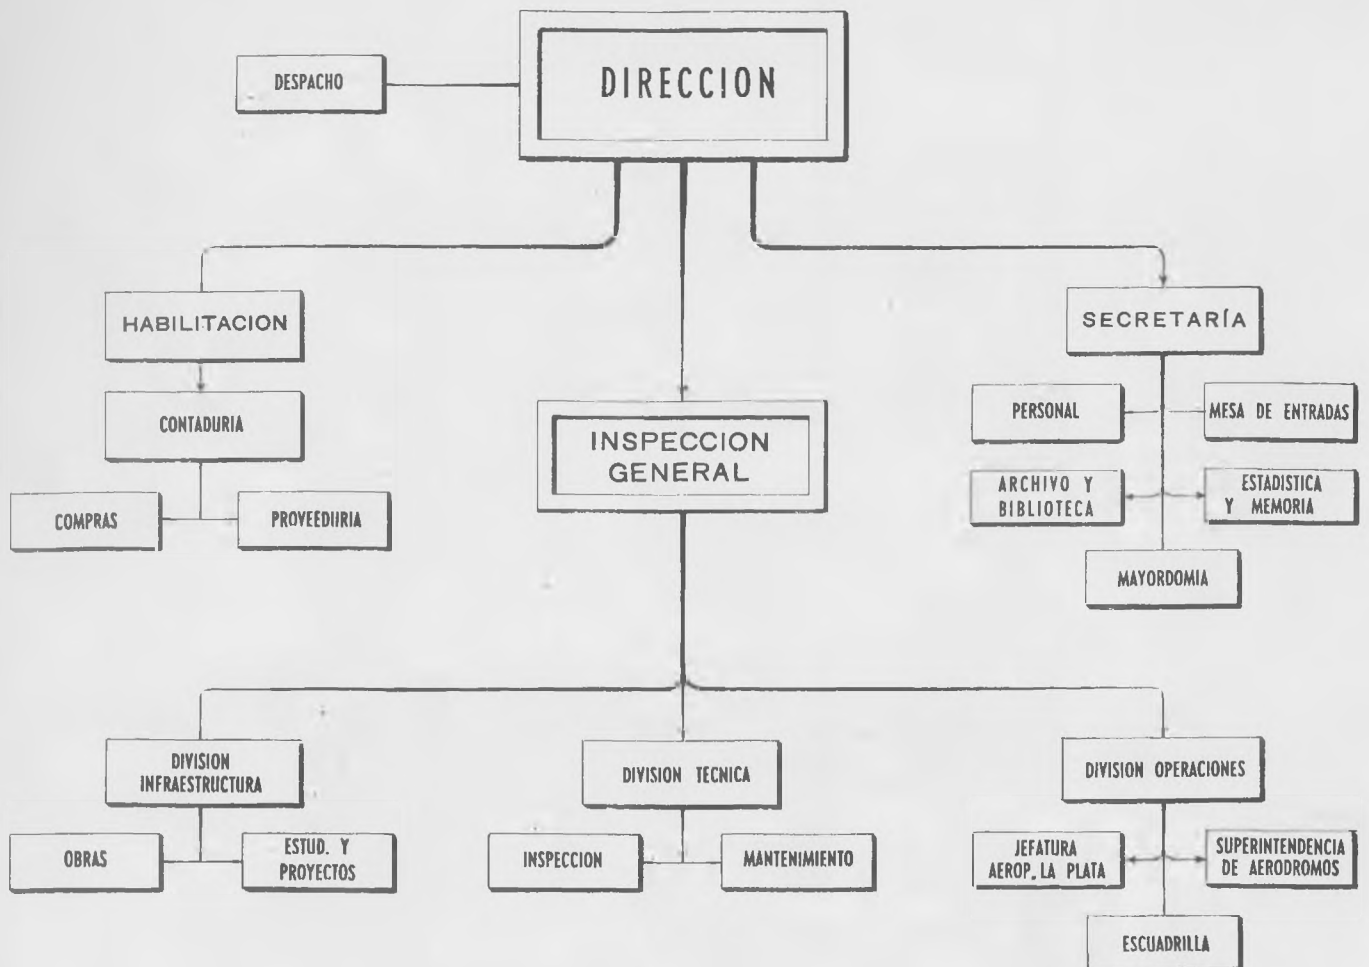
DESPACHO

DIRECCION

HABILITACION

CONTADURIA

COMPRAS

PROVEEDIIRIA

INSPECCION GENERAL

SECRETARÍA

PERSONAL

MESA DE ENTRADAS

ARCHIVO Y BIBLIOTECA

ESTADISTICA Y MEMORIA

MAYORDOMIA

DIVISION INFRAESTRUCTURA

OBRAS

ESTUD. Y PROYECTOS

DIVISION TECNICA

INSPECCION

MANTENIMIENTO

DIVISION OPERACIONES

JEFATURA AEROP. LA PLATA

SUPERINTENDENCIA DE AERODROMOS

ESCUADRILLA